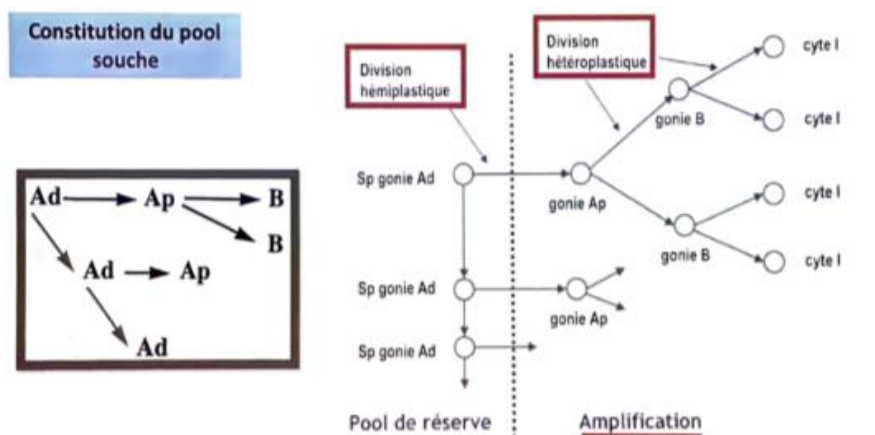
Constitution du pool souche

Ad → Ap → B
B
Ad → Ap
Ad

Division hémiplastique

Division hétéroplastique

Sp gonie Ad
gonie Ap
gonie B
cyte I
cyte I
gonie B
cyte I
cyte I

Sp gonie Ad
gonie Ap

Sp gonie Ad

Pool de réserve

Amplification